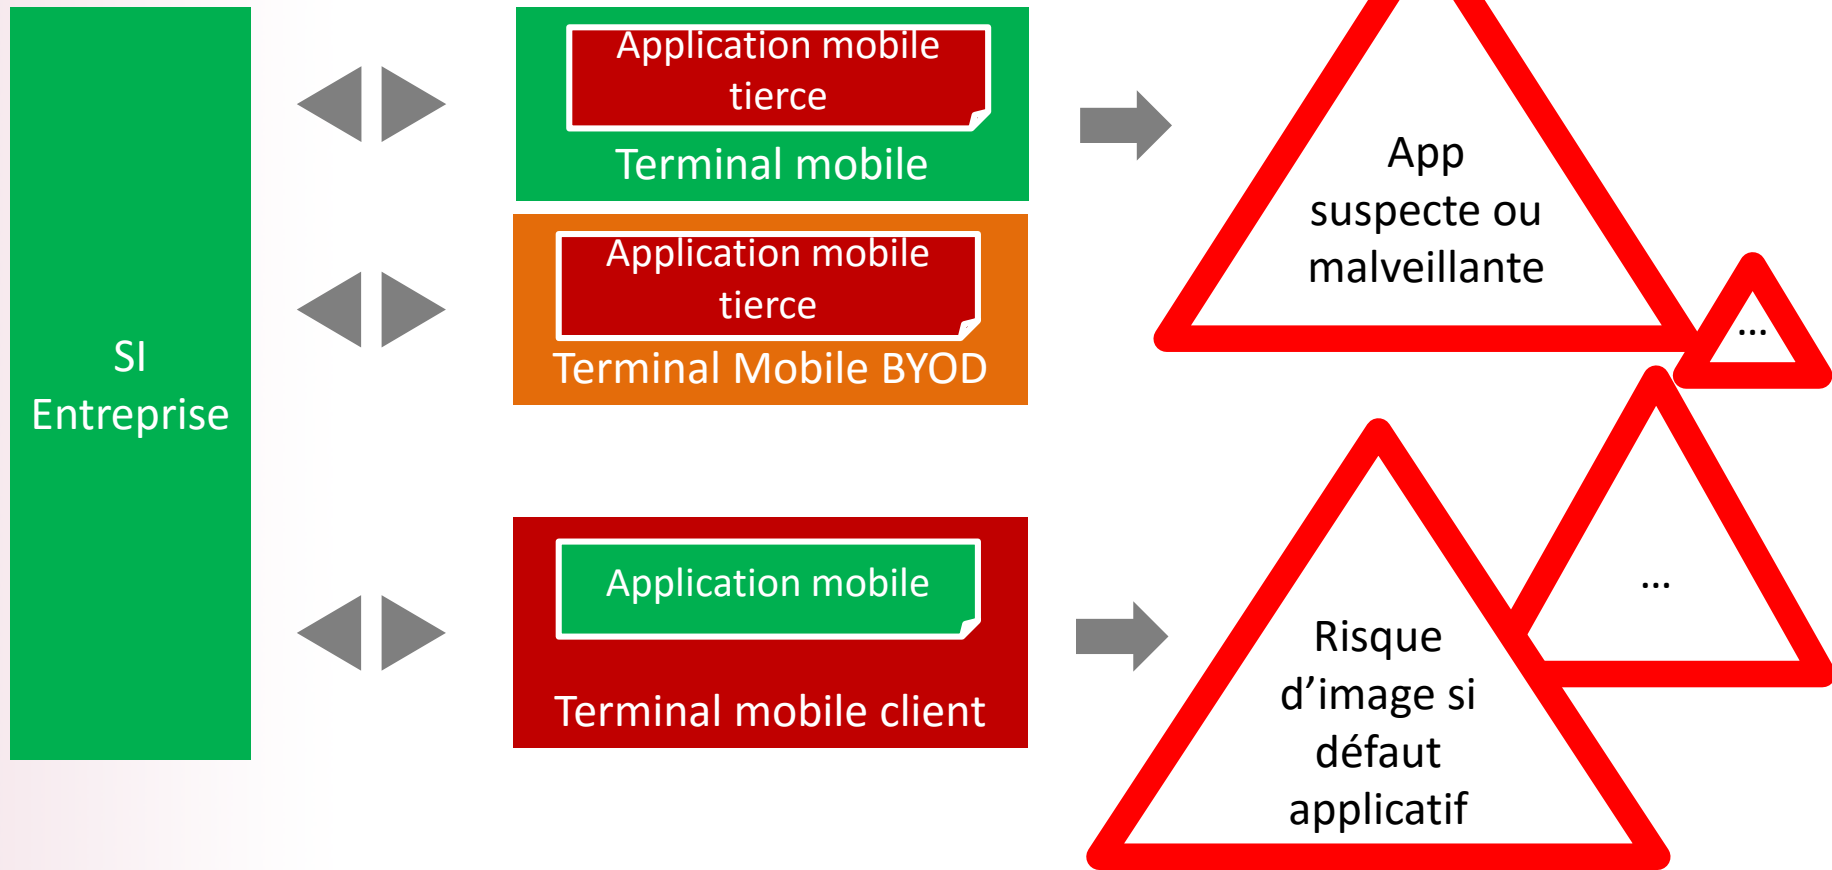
SI Entreprise

Application mobile tierce

Terminal mobile

Application mobile tierce

Terminal Mobile BYOD

Application mobile

Terminal mobile client

App suspecte ou malveillante

…

…

Risque d’image si défaut applicatif